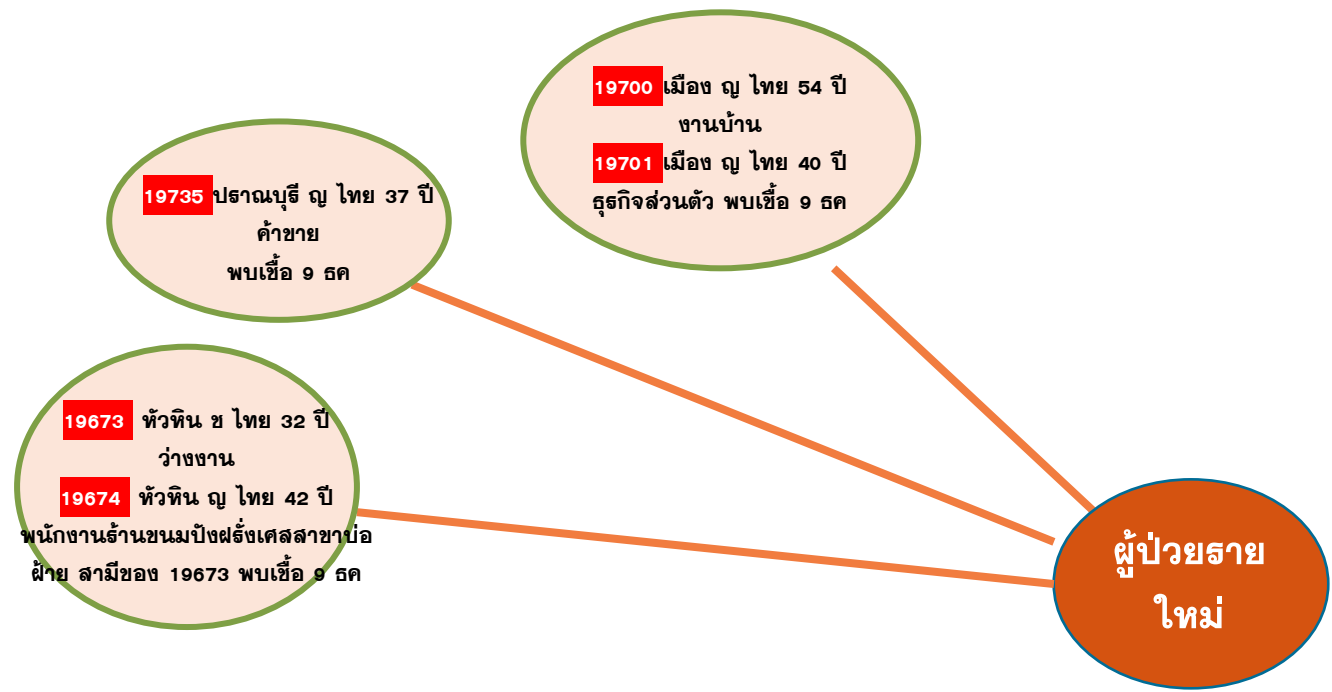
19700 เมือง ญ ไทย 54 ปี งานบ้าน
19701 เมือง ญ ไทย 40 ปี ธุรกิจส่วนตัว พบเชื้อ 9 ธค

19735 ปราณบุรี ญ ไทย 37 ปี ค้าขาย พบเชื้อ 9 ธค

19673 หัวหิน ข ไทย 32 ปี ว่างงาน
19674 หัวหิน ญ ไทย 42 ปี พนักงานร้านขนมปังฝรั่งเศสสาขาบ่อฝ้าย สามีของ 19673 พบเชื้อ 9 ธค

ผู้ป่วยราย ใหม่